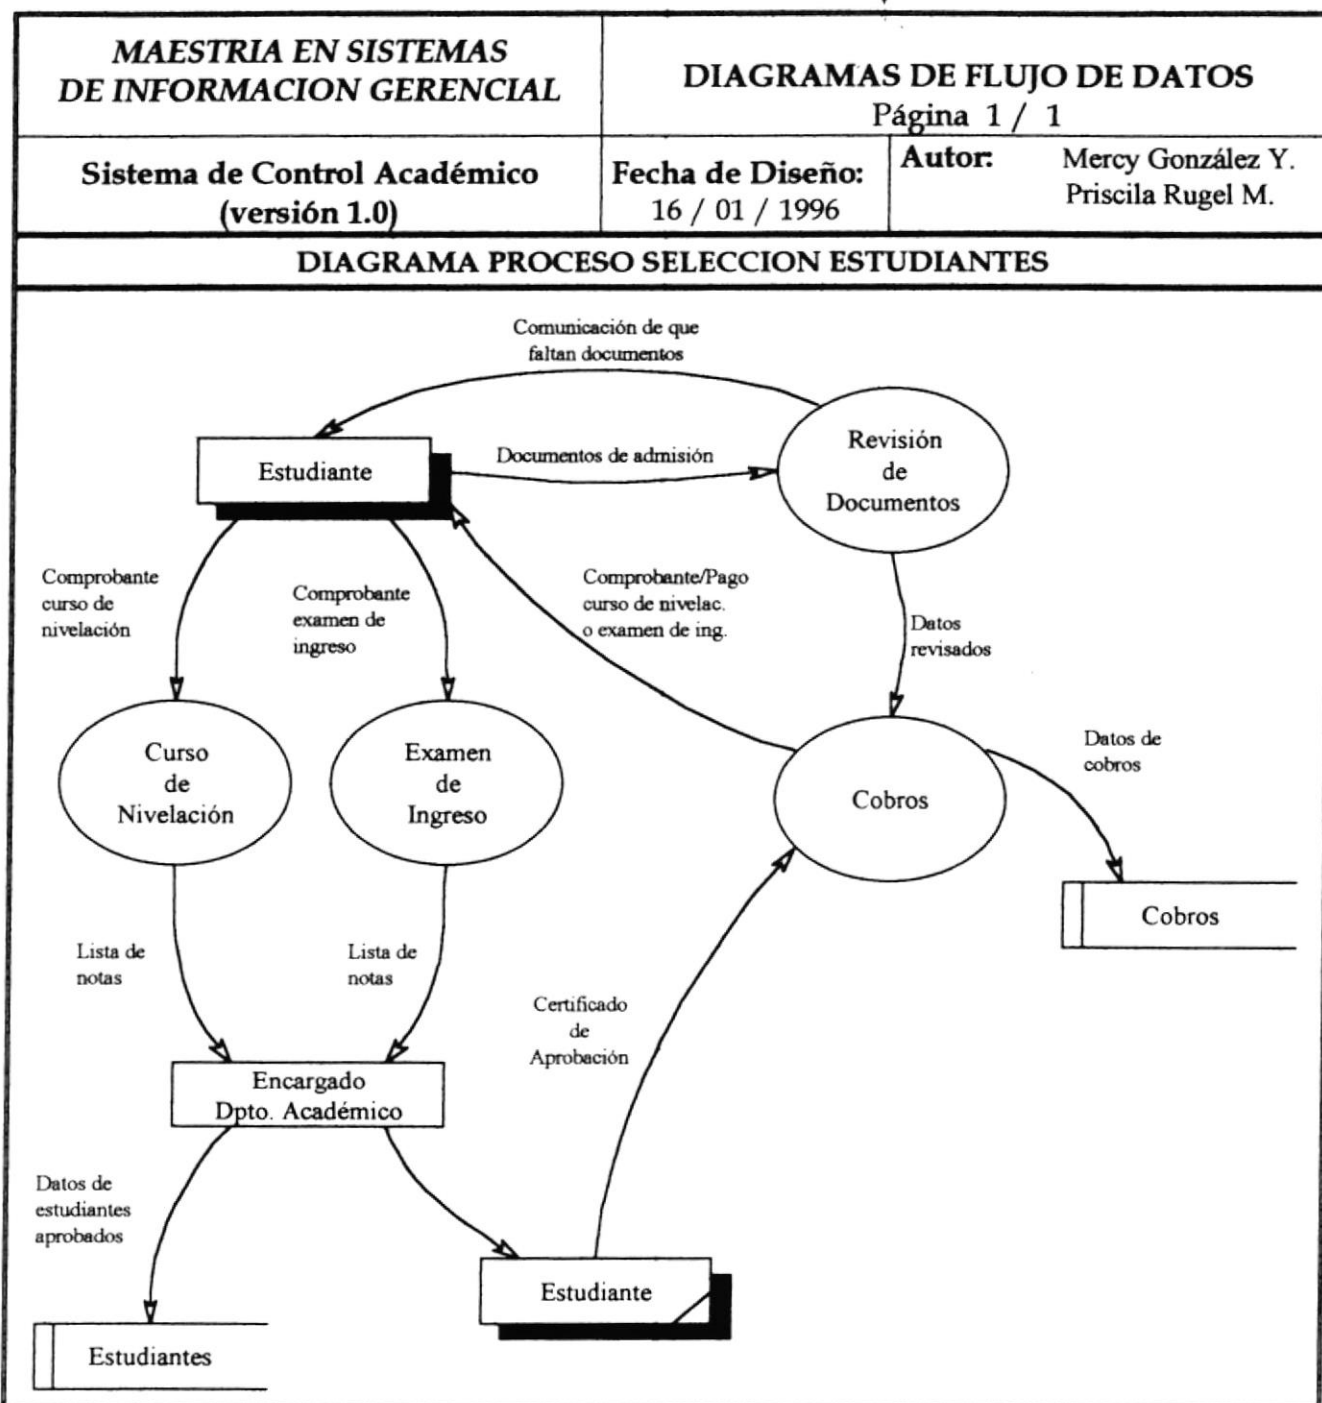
| MAESTRIA EN SISTEMAS DE INFORMACION GERENCIAL | DIAGRAMAS DE FLUJO DE DATOS Página 1 / 1 | |
|---|---|---|
| Sistema de Control Académico (versión 1.0) | Fecha de Diseño: 16 / 01 / 1996 | Autor: Mercy González Y. Priscila Rugel M. |

DIAGRAMA PROCESO SELECCION ESTUDIANTES

Comunicación de que faltan documentos

Estudiante

Documentos de admisión

Revisión de Documentos

Comprobante curso de nivelación

Comprobante examen de ingreso

Comprobante/Pago curso de nivelac. o examen de ing.

Datos revisados

Curso de Nivelación

Examen de Ingreso

Cobros

Datos de cobros

Cobros

Lista de notas

Lista de notas

Certificado de Aprobación

Encargado Dpto. Académico

Datos de estudiantes aprobados

Estudiante

Estudiantes